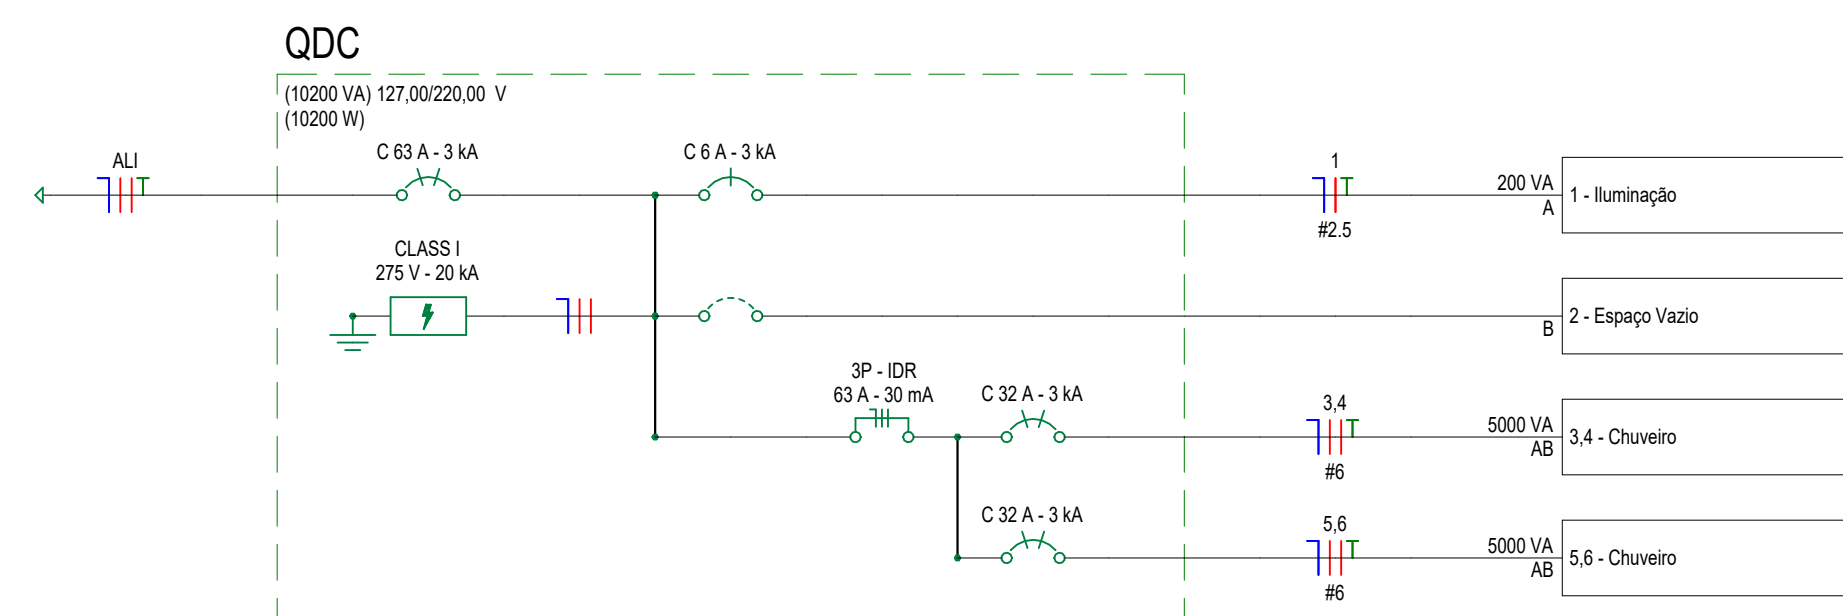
QDC

(10200 VA) 127,00/220,00 V
(10200 W)

ALI

C 63 A - 3 kA

C 6 A - 3 kA

1

#2.5

200 VA
A

1 - Iluminação

CLASS I
275 V - 20 kA

2 - Espaço Vazio

B

3P - IDR
63 A - 30 mA

C 32 A - 3 kA

3,4

#6

5000 VA
AB

3,4 - Chuveiro

C 32 A - 3 kA

5,6

#6

5000 VA
AB

5,6 - Chuveiro